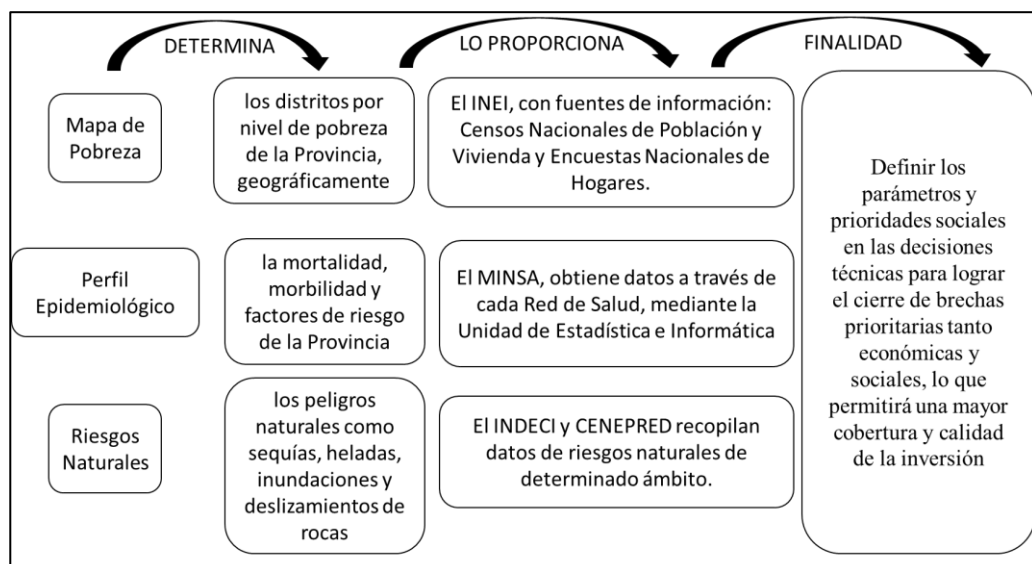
DETERMINA

LO PROPORCIONA

FINALIDAD

Mapa de Pobreza

los distritos por nivel de pobreza de la Provincia, geográficamente

El INEI, con fuentes de información: Censos Nacionales de Población y Vivienda y Encuestas Nacionales de Hogares.

Definir los parámetros y prioridades sociales en las decisiones técnicas para lograr el cierre de brechas prioritarias tanto económicas y sociales, lo que permitirá una mayor cobertura y calidad de la inversión

Perfil Epidemiológico

la mortalidad, morbilidad y factores de riesgo de la Provincia

El MINSA, obtiene datos a través de cada Red de Salud, mediante la Unidad de Estadística e Informática

Riesgos Naturales

los peligros naturales como sequías, heladas, inundaciones y deslizamientos de rocas

El INDECI y CENEPRED recopilan datos de riesgos naturales de determinado ámbito.